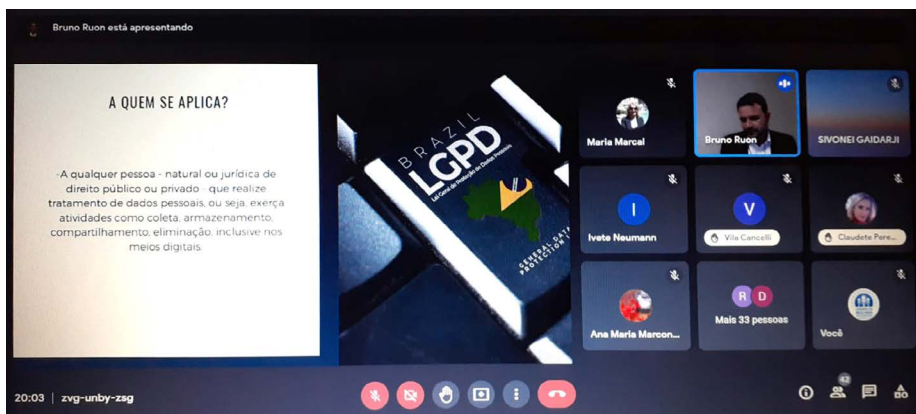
Bruno Ruon está apresentando

A QUEM SE APLICA?

-A qualquer pessoa - natural ou jurídica de direito público ou privado - que realize tratamento de dados pessoais, ou seja, exerça atividades como coleta, armazenamento, compartilhamento, eliminação, inclusive nos meios digitais.

BRAZIL
LGPD
Lei Geral de Proteção de Dados Pessoais
GENERAL DATA PROTECTION

Maria Marcal
Bruno Ruon
SIVONEI GAIDARJI
I
Ivete Neumann
V
Vila Cancelli
Claudete Pere...
Ana Maria Marcon...
R D
Mais 33 pessoas
Você

20:03 | zvg-unby-zsg
42